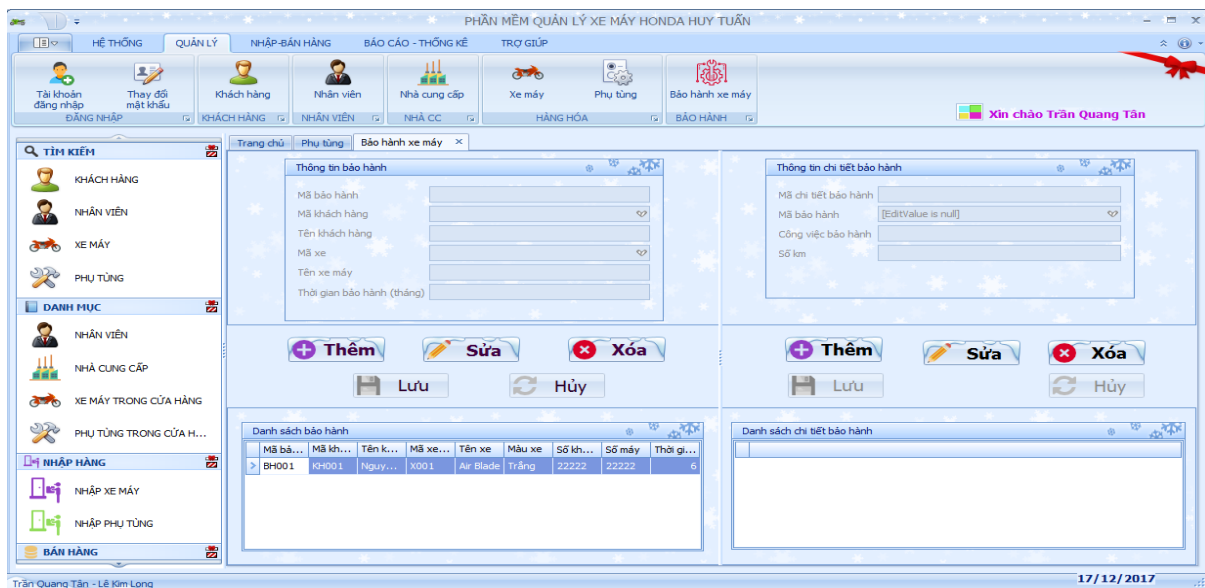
PHẦN MỀM QUẢN LÝ XE MÁY HONDA HUY TUẤN

HỆ THỐNG | QUẢN LÝ | NHẬP-BÁN HÀNG | BÁO CÁO - THỐNG KÊ | TRỢ GIÚP

Tài khoản đăng nhập | Thay đổi mật khẩu | ĐĂNG NHẬP
Khách hàng | KHÁCH HÀNG
Nhân viên | NHÂN VIÊN
Nhà cung cấp | NHÀ CC
Xe máy | Phụ tùng | HÀNG HÓA
Bảo hành xe máy | BẢO HÀNH

Xin chào Trần Quang Tân

TÌM KIẾM
KHÁCH HÀNG
NHÂN VIÊN
XE MÁY
PHỤ TÙNG
DANH MỤC
NHÂN VIÊN
NHÀ CUNG CẤP
XE MÁY TRONG CỬA HÀNG
PHỤ TÙNG TRONG CỬA H...
NHẬP HÀNG
NHẬP XE MÁY
NHẬP PHỤ TÙNG
BÁN HÀNG

Trang chủ | Phụ tùng | Bảo hành xe máy ×

Thông tin bảo hành
Mã bảo hành
Mã khách hàng
Tên khách hàng
Mã xe
Tên xe máy
Thời gian bảo hành (tháng)

Thông tin chi tiết bảo hành
Mã chi tiết bảo hành
Mã bảo hành [EditValue is null]
Công việc bảo hành
Số km

Thêm | Sửa | Xóa
Lưu | Hủy

Thêm | Sửa | Xóa
Lưu | Hủy

Danh sách bảo hành

| Mã bả... | Mã kh... | Tên k... | Mã xe... | Tên xe | Màu xe | Số kh... | Số máy | Thời gi... |
|---|---|---|---|---|---|---|---|---|
| BH001 | KH001 | Nguy... | X001 | Air Blade | Trắng | 22222 | 22222 | 6 |

Danh sách chi tiết bảo hành

Trần Quang Tân - Lê Kim Long
17/12/2017